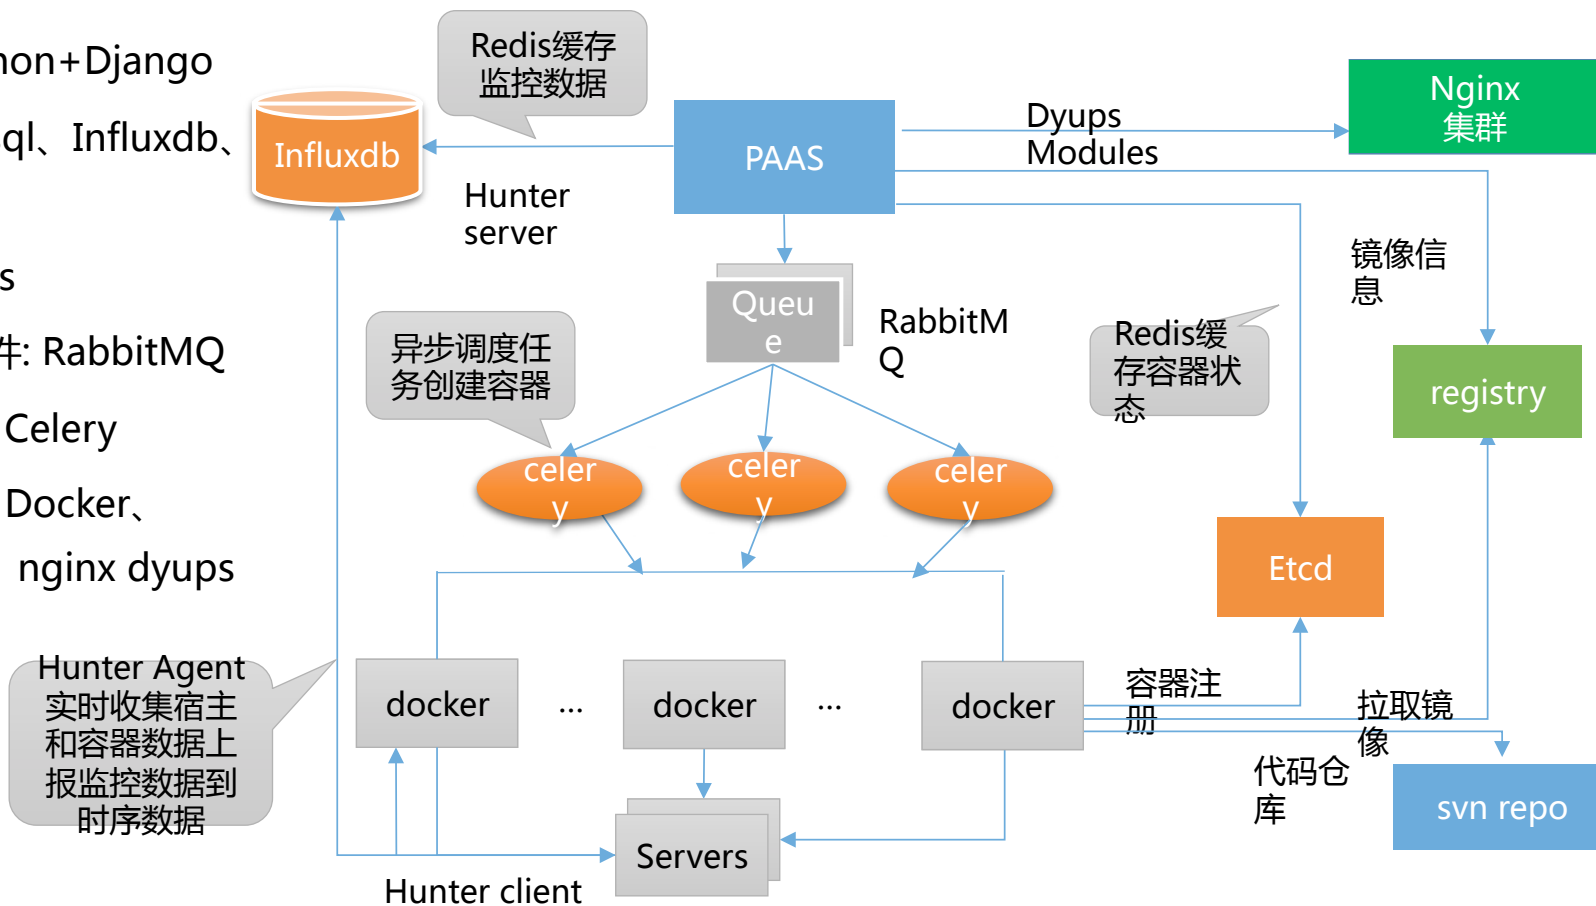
hon+Django

ql、Influxdb、

s

件: RabbitMQ

Celery

Docker、

nginx dyups

Redis缓存监控数据

Influxdb

Hunter server

PAAS

Dyups Modules

Nginx 集群

镜像信息

registry

Queue

RabbitMQ

异步调度任务创建容器

Redis缓存容器状态

celery

celery

celery

Etcd

Hunter Agent 实时收集宿主和容器数据上报监控数据到时序数据

docker

...

docker

...

docker

容器注册

拉取镜像

代码仓库

svn repo

Servers

Hunter client